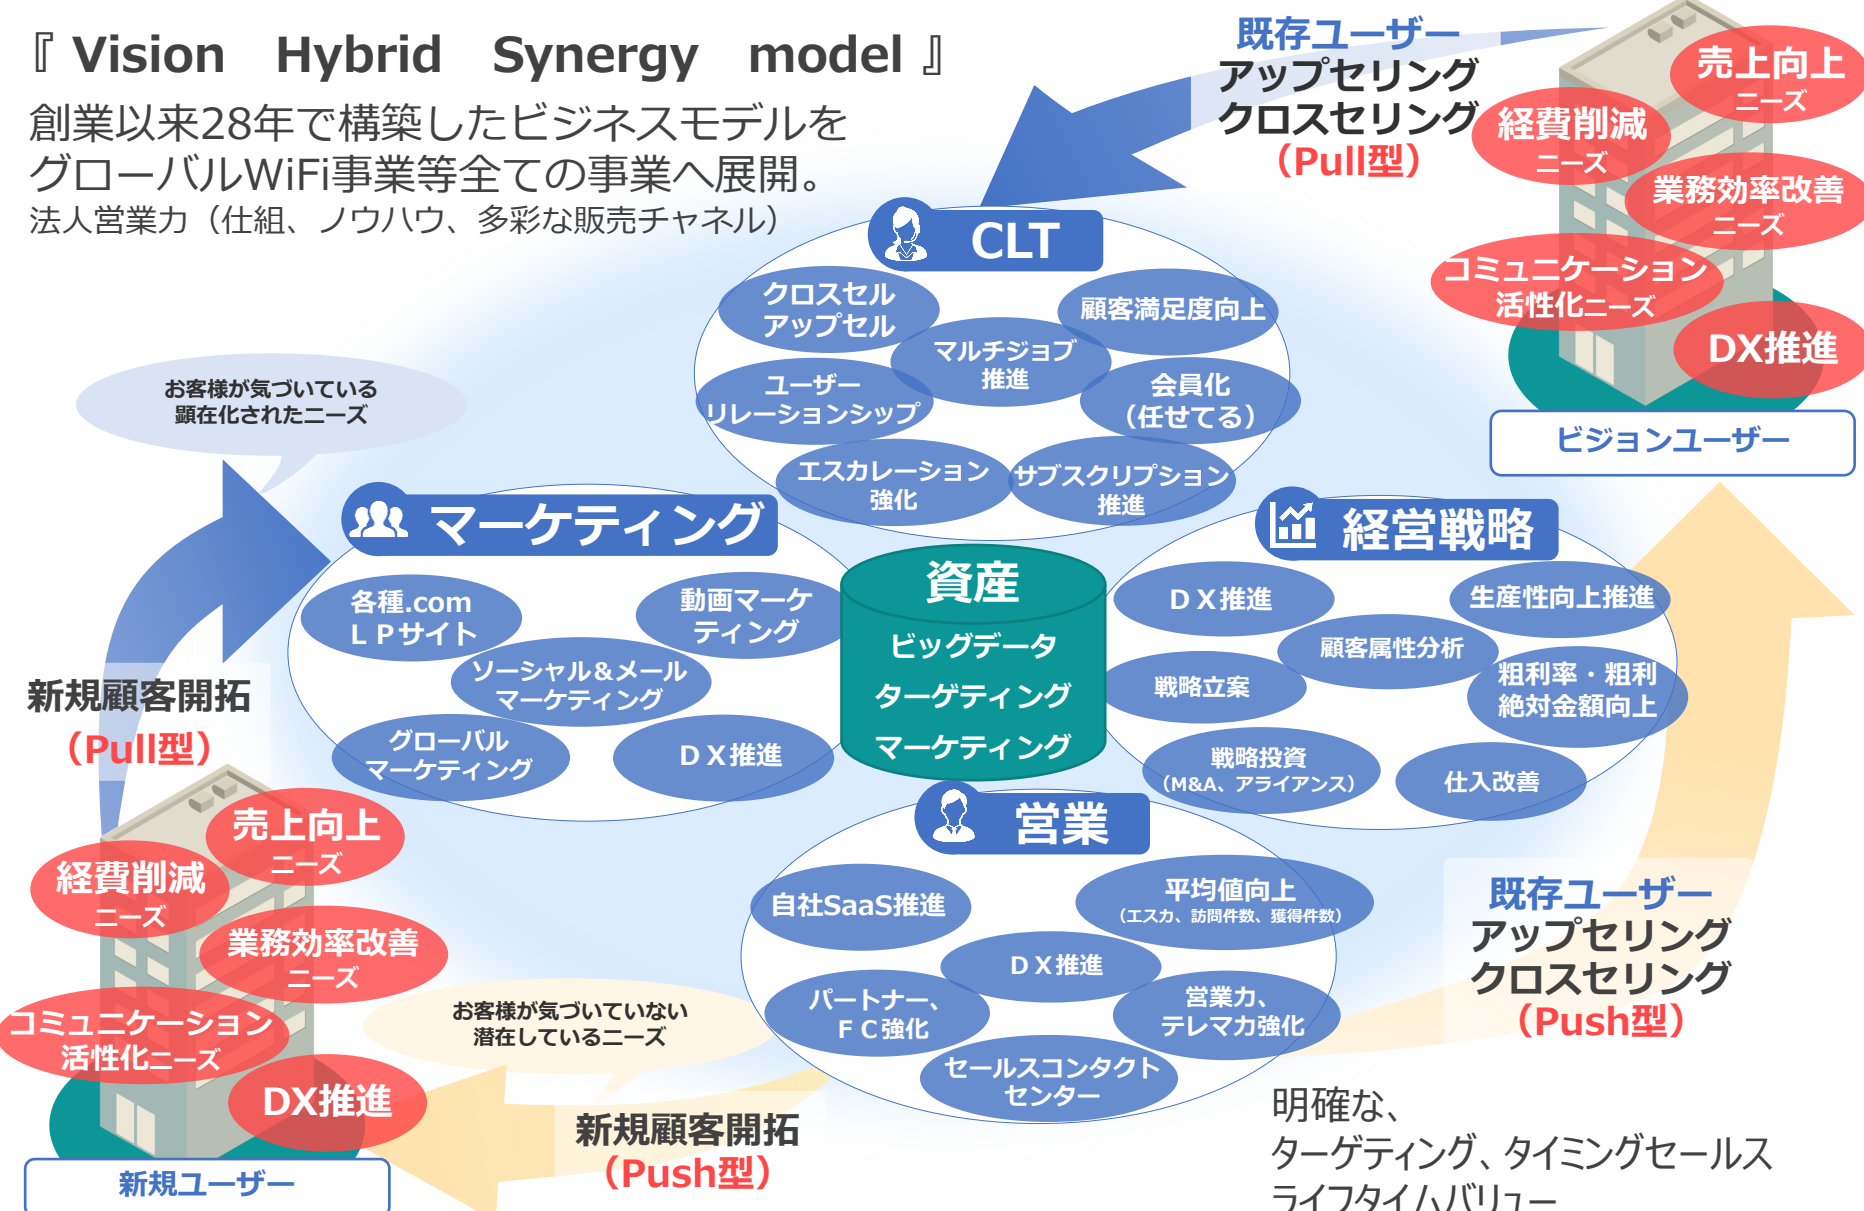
『 Vision　Hybrid　Synergy　model 』
創業以来28年で構築したビジネスモデルをグローバルWiFi事業等全ての事業へ展開。
法人営業力（仕組、ノウハウ、多彩な販売チャネル）

既存ユーザー
アップセリング
クロスセリング
（Pull型）

売上向上ニーズ
経費削減ニーズ
業務効率改善ニーズ
コミュニケーション活性化ニーズ
DX推進
ビジョンユーザー

CLT
クロスセル アップセル
顧客満足度向上
マルチジョブ推進
ユーザーリレーションシップ
会員化（任せてる）
エスカレーション強化
サブスクリプション推進

お客様が気づいている顕在化されたニーズ

マーケティング
各種.com ＬＰサイト
動画マーケティング
ソーシャル&メールマーケティング
グローバルマーケティング
ＤＸ推進

資産
ビッグデータ
ターゲティング
マーケティング

経営戦略
ＤＸ推進
生産性向上推進
顧客属性分析
戦略立案
粗利率・粗利絶対金額向上
戦略投資（M&A、アライアンス）
仕入改善

新規顧客開拓
（Pull型）

営業
自社SaaS推進
平均値向上（エスカ、訪問件数、獲得件数）
ＤＸ推進
パートナー、ＦＣ強化
営業力、テレマカ強化
セールスコンタクトセンター

売上向上ニーズ
経費削減ニーズ
業務効率改善ニーズ
コミュニケーション活性化ニーズ
DX推進
新規ユーザー

お客様が気づいていない潜在しているニーズ

新規顧客開拓
（Push型）

既存ユーザー
アップセリング
クロスセリング
（Push型）

明確な、
ターゲティング、タイミングセールス
ライフタイムバリュー